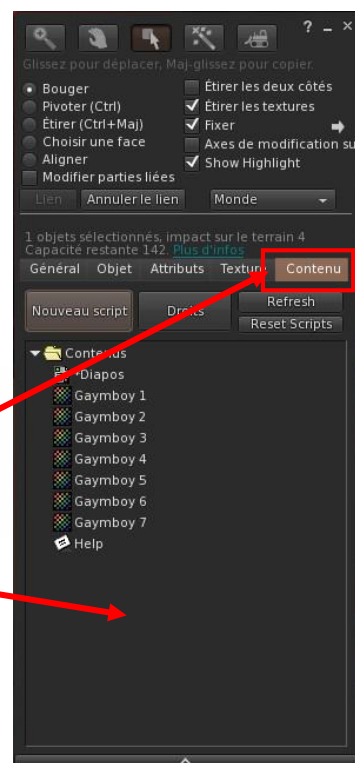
? _ ×

Glissez pour déplacer, Maj-glissez pour copier.

Bouger
Pivoter (Ctrl)
Étirer (Ctrl+Maj)
Choisir une face
Aligner
Modifier parties liées

Étirer les deux côtés
Étirer les textures
Fixer
Axes de modification su
Show Highlight

Lien
Annuler le lien
Monde

1 objets sélectionnés, impact sur le terrain 4
Capacité restante 142. Plus d'infos

Général
Objet
Attributs
Textu
Contenu

Nouveau script
Droits
Refresh
Reset Scripts

Contenus
+Diapos
Gaymboy 1
Gaymboy 2
Gaymboy 3
Gaymboy 4
Gaymboy 5
Gaymboy 6
Gaymboy 7
Help